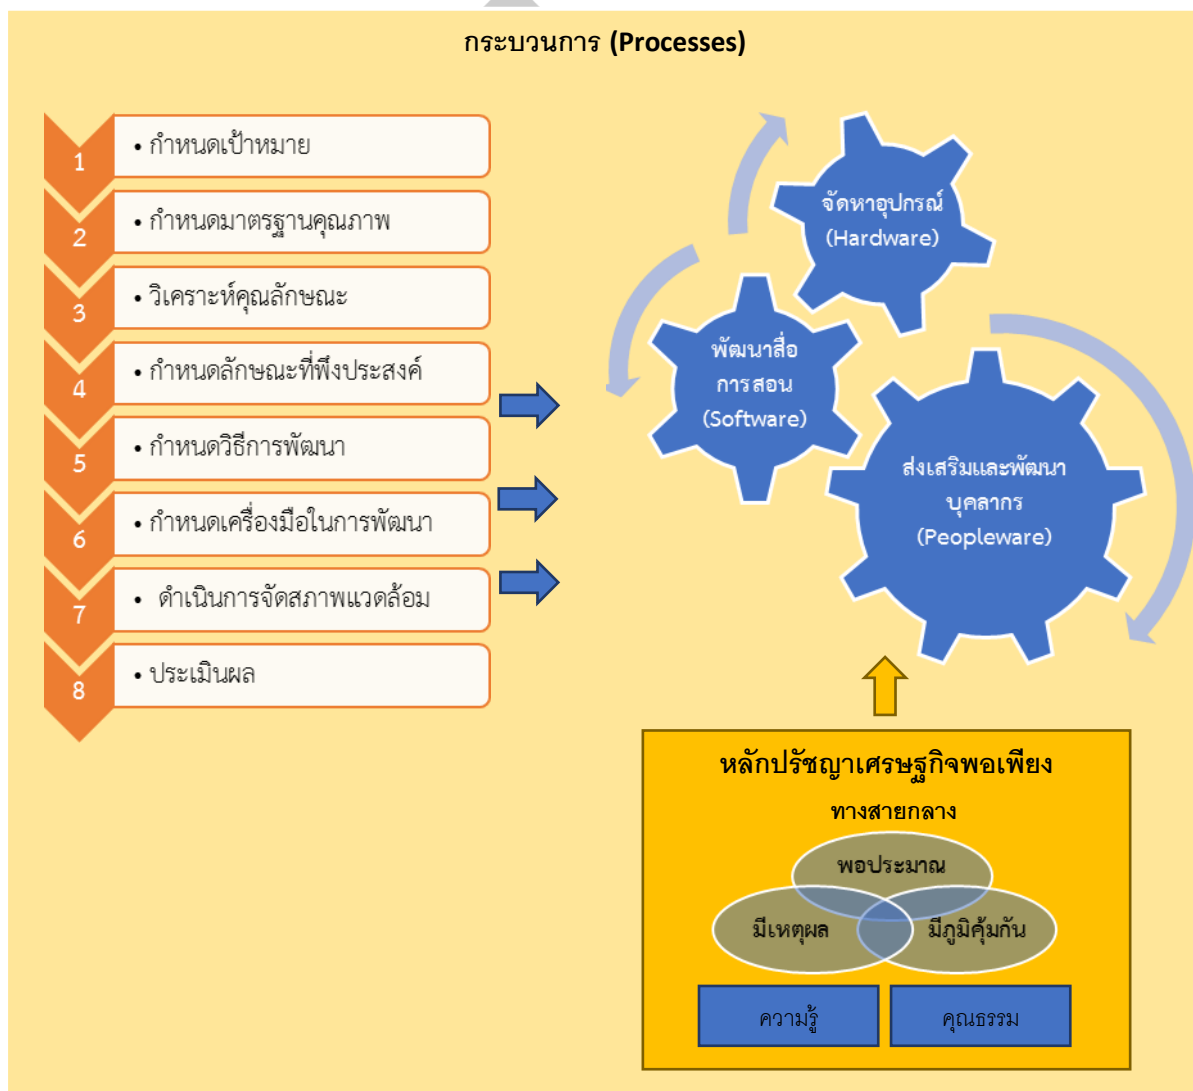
กระบวนการ (Processes)

1 • กำหนดเป้าหมาย

2 • กำหนดมาตรฐานคุณภาพ

3 • วิเคราะห์คุณลักษณะ

4 • กำหนดลักษณะที่พึงประสงค์

5 • กำหนดวิธีการพัฒนา

6 • กำหนดเครื่องมือในการพัฒนา

7 • ดำเนินการจัดสภาพแวดล้อม

8 • ประเมินผล

จัดหาอุปกรณ์ (Hardware)

พัฒนาสื่อการสอน (Software)

ส่งเสริมและพัฒนาบุคลากร (Peopleware)

หลักปรัชญาเศรษฐกิจพอเพียง

ทางสายกลาง

พอประมาณ

มีเหตุผล

มีภูมิคุ้มกัน

ความรู้

คุณธรรม